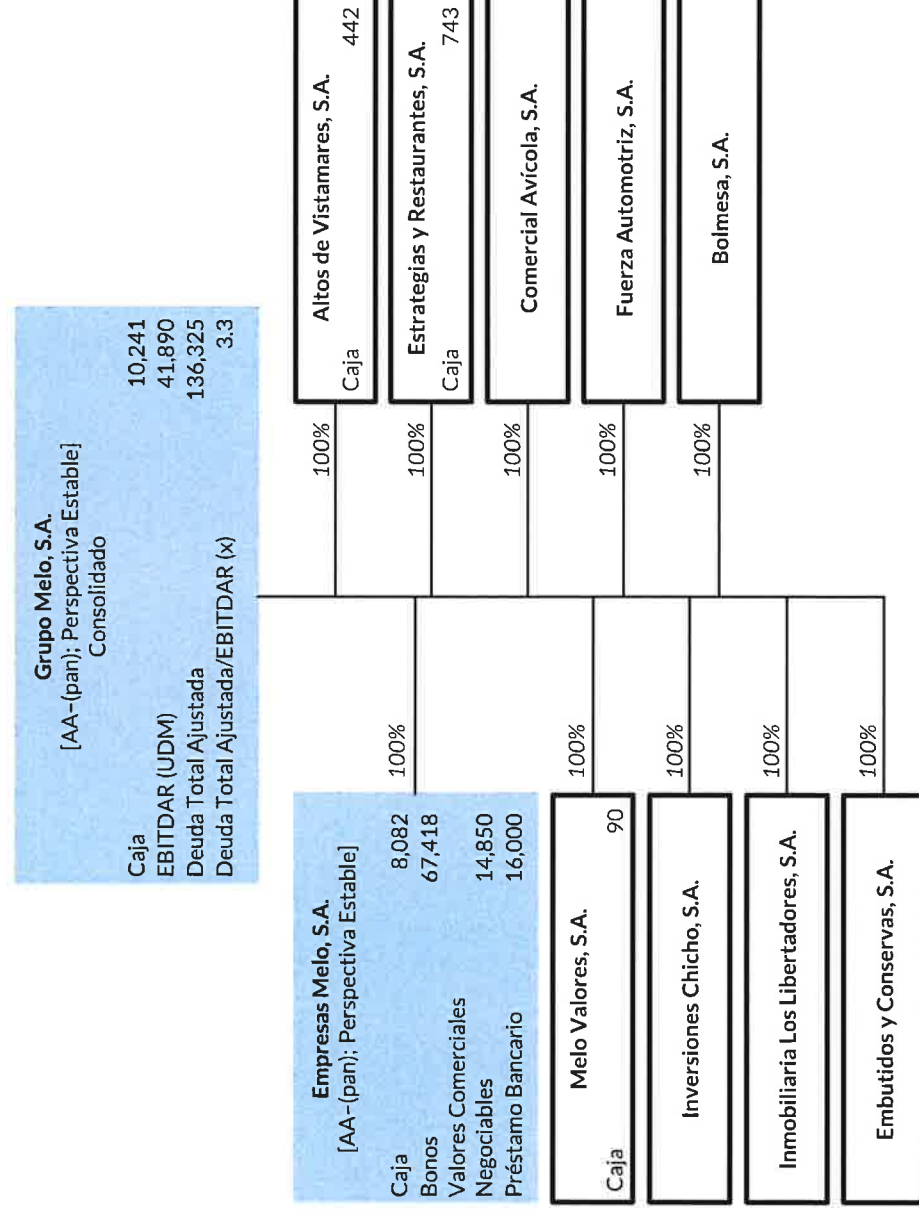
Grupo Melo, S.A.
[AA-(pan); Perspectiva Estable]
Consolidado

| | |
|---|---|
| Caja | 10,241 |
| EBITDAR (UDM) | 41,890 |
| Deuda Total Ajustada | 136,325 |
| Deuda Total Ajustada/EBITDAR (x) | 3.3 |

100%
Altos de Vistamares, S.A.
Caja 442

100%
Estrategias y Restaurantes, S.A.
Caja 743

100%
Comercial Avícola, S.A.

100%
Fuerza Automotriz, S.A.

100%
Bolmesa, S.A.

100%
Empresas Melo, S.A.
[AA-(pan); Perspectiva Estable]

| | |
|---|---|
| Caja | 8,082 |
| Bonos | 67,418 |
| Valores Comerciales Negociables | 14,850 |
| Préstamo Bancario | 16,000 |

100%
Melo Valores, S.A.
Caja 90

100%
Inversiones Chicho, S.A.

100%
Inmobiliaria Los Libertadores, S.A.

100%
Embutidos y Conservas, S.A.